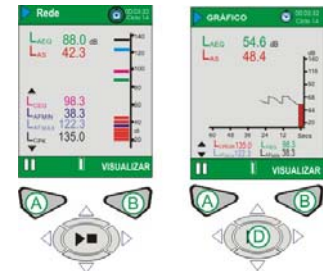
Rede
00:04:23
Ciclo 14

$L_{AEQ}$ 88.0 dB
$L_{AS}$ 42.3

140
120
100
80
60
40
20

$L_{CEQ}$ 98.3
$L_{AFMIN}$ 38.3
$L_{AFMAX}$ 122.3
$L_{CPK}$ 135.0

II
VISUALIZAR

A
B

GRÁFICO
00:03:52
Ciclo 14

$L_{AEQ}$ 54.6 dB
$L_{AS}$ 48.4

130
116
102
88
74
60
46
32

60 48 36 24 12 Secs

$L_{CPK}$ 135.0
$L_{AFMAX}$ 122.3
$L_{CEQ}$ 98.3
$L_{AFMIN}$ 38.3

II
VISUALIZAR

A
B
D